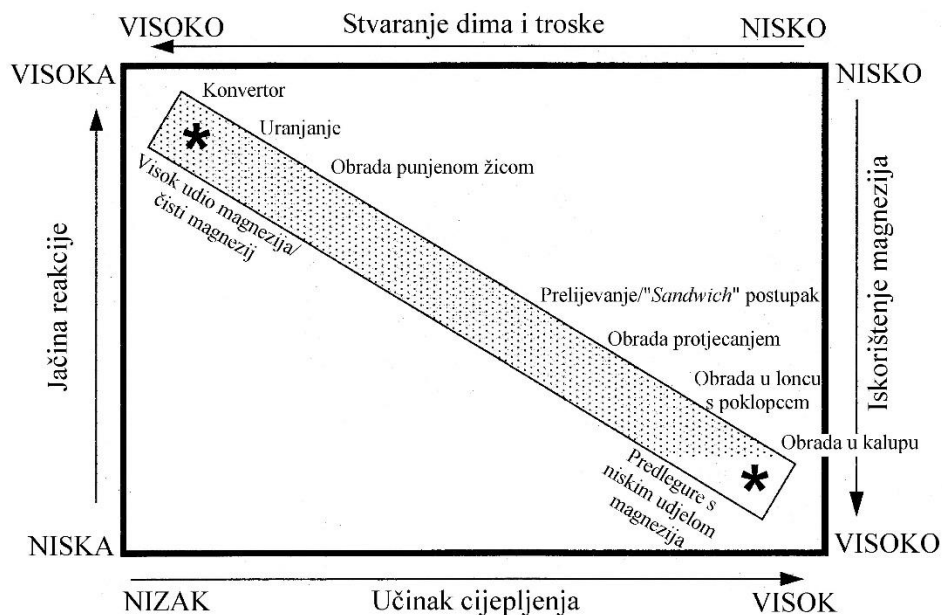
VISOKO Stvaranje dima i troske NISKO

VISOKA

NISKO

Konvertor

Uranjanje

Obrada punjenom žicom

Visok udio magnezija/ čisti magnezij

Jačina reakcije

Iskorištenje magnezija

Prelijevanje/"*Sandwich*" postupak

Obrada protjecanjem

Obrada u loncu s poklopcem

Obrada u kalupu

Predlegure s niskim udjelom magnezija

NISKA

VISOKO

NIZAK Učinak cijepljenja VISOK